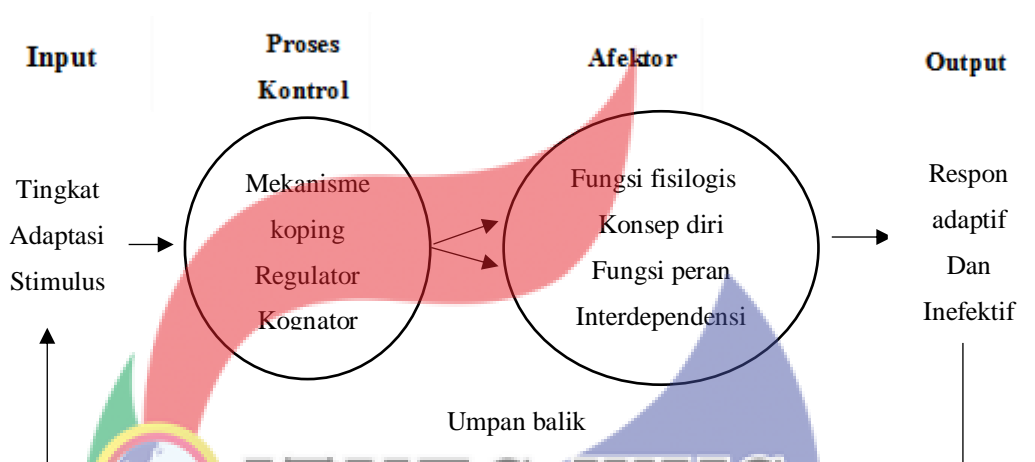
Input

Proses Kontrol

Afektor

Output

Tingkat Adaptasi Stimulus

Mekanisme koping Regulator Kognator

Fungsi fisilogis Konsep diri Fungsi peran Interdependensi

Respon adaptif Dan Inefektif

Umpan balik